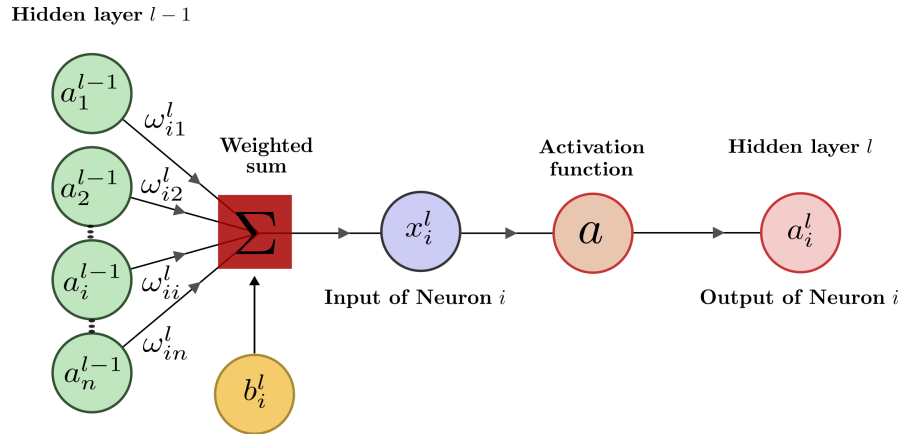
Hidden layer $l-1$

$a_1^{l-1}$

$\omega_{i1}^l$

$a_2^{l-1}$

$\omega_{i2}^l$

$a_i^{l-1}$

$\omega_{ii}^l$

$a_n^{l-1}$

$\omega_{in}^l$

Weighted sum

$\Sigma$

$b_i^l$

$x_i^l$

Input of Neuron $i$

Activation function

$a$

Hidden layer $l$

$a_i^l$

Output of Neuron $i$